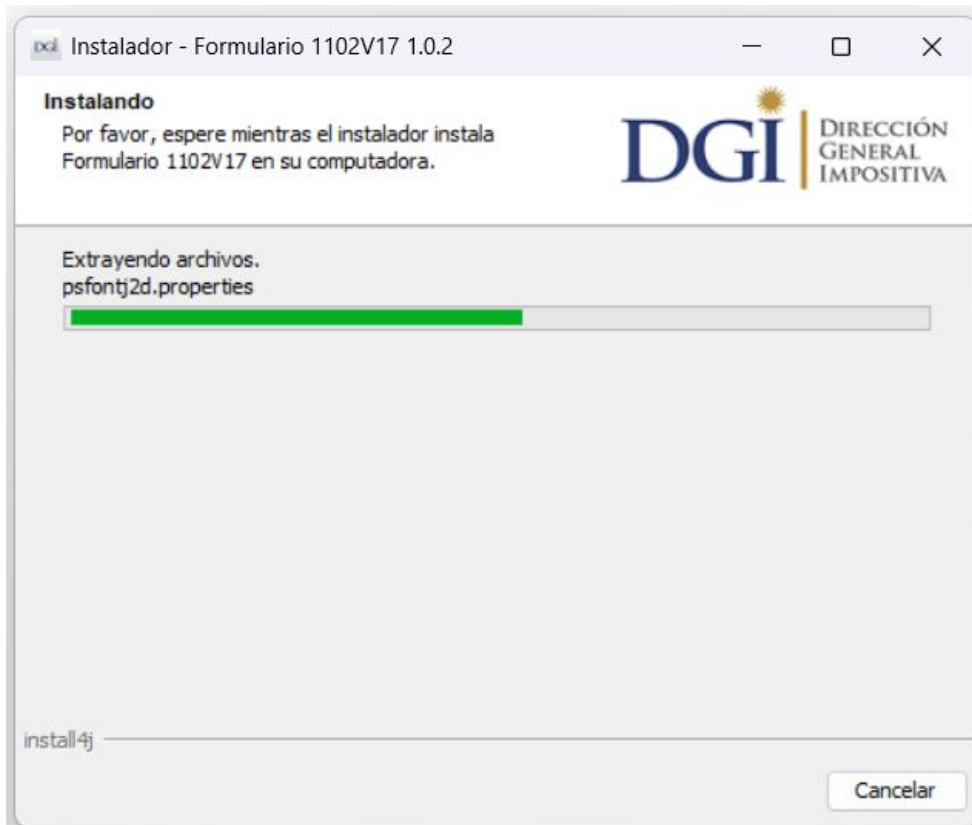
DGI Instalador - Formulario 1102V17 1.0.2

Instalando
Por favor, espere mientras el instalador instala Formulario 1102V17 en su computadora.

DGI DIRECCIÓN GENERAL IMPOSITIVA

Extrayendo archivos.
psfontj2d.properties

install4j

Cancelar